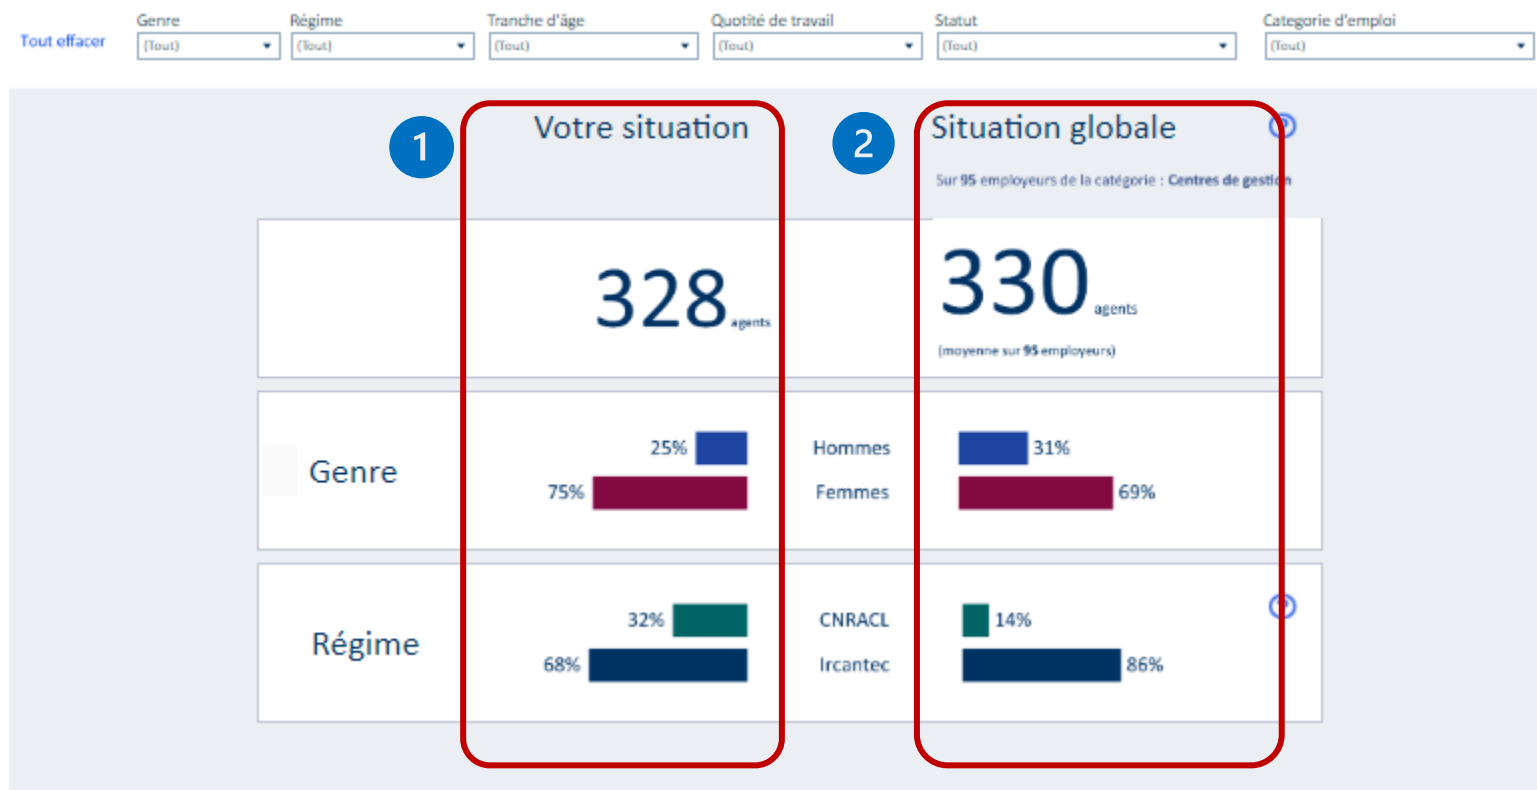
Tout effacer

Genre
(Tout)

Régime
(Tout)

Tranche d'âge
(Tout)

Quotité de travail
(Tout)

Statut
(Tout)

Categorie d'emploi
(Tout)

1

Votre situation

2

Situation globale

Sur 95 employeurs de la catégorie : Centres de gestion

328 agents

330 agents

(moyenne sur 95 employeurs)

Genre

25%
75%

Hommes
Femmes

31%
69%

Régime

32%
68%

CNRACL
Ircantec

14%
86%